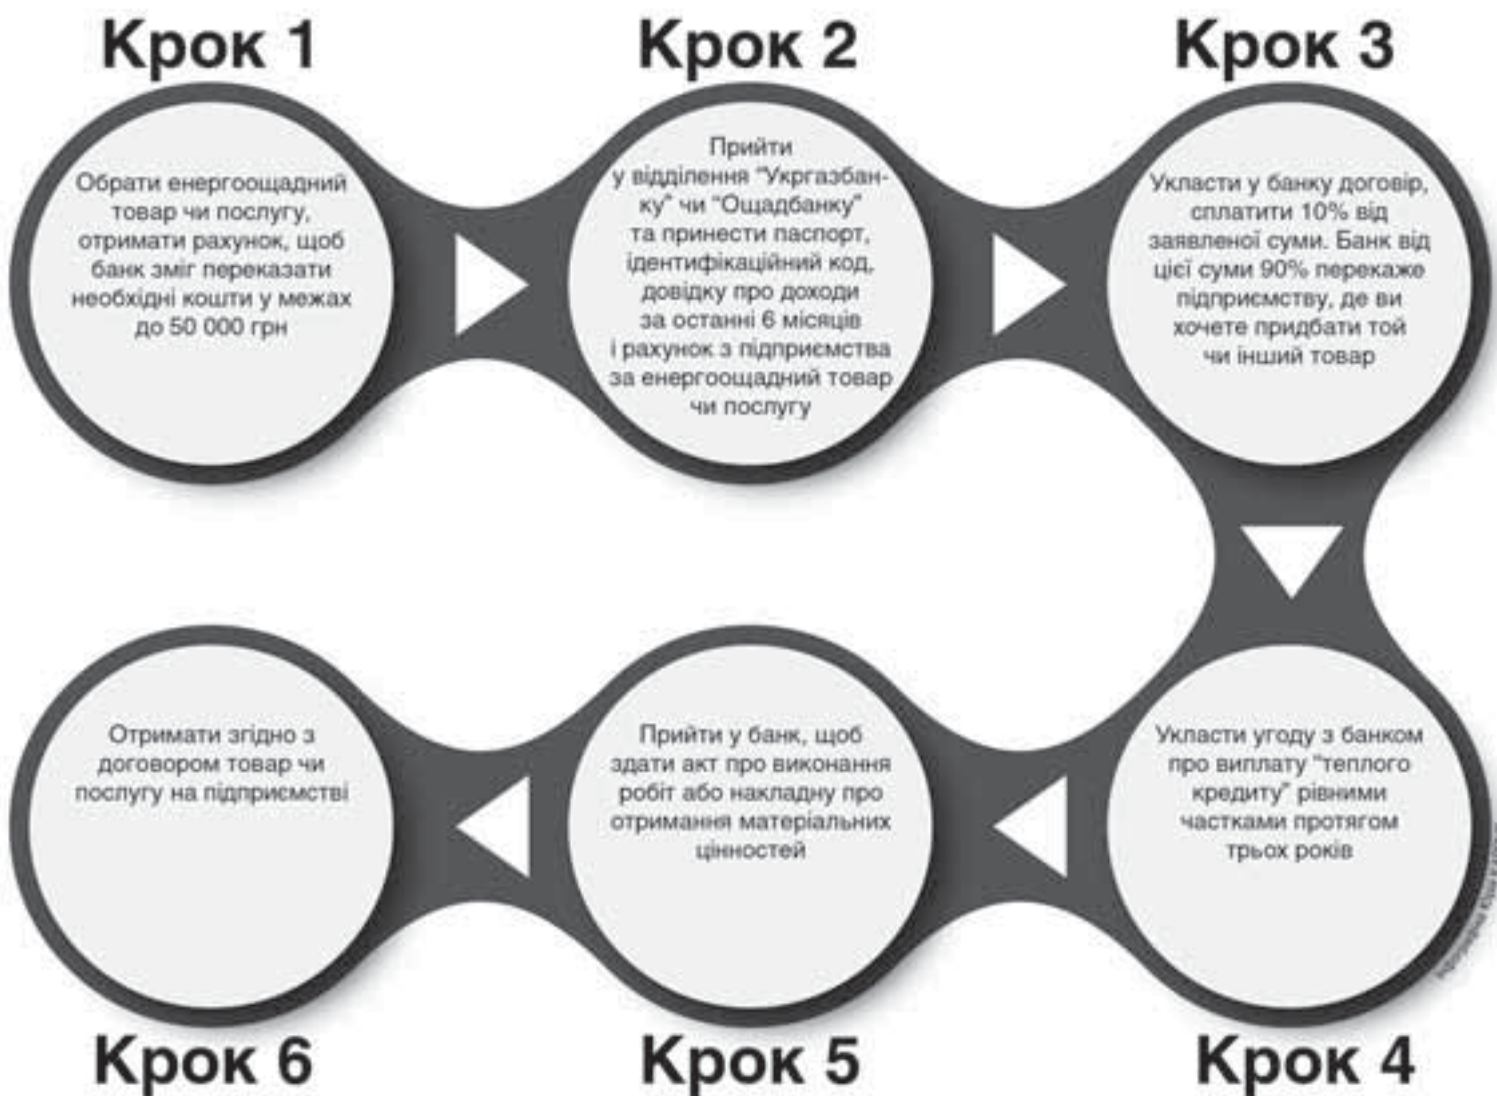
Крок 1

Обрати енергоощадний товар чи послугу, отримати рахунок, щоб банк зміг переказати необхідні кошти у межах до 50 000 грн

Крок 2

Прийти у відділення "Укргазбанку" чи "Ощадбанку" та принести паспорт, ідентифікаційний код, довідку про доходи за останні 6 місяців і рахунок з підприємства за енергоощадний товар чи послугу

Крок 3

Укласти у банку договір, сплатити 10% від заявленої суми. Банк від цієї суми 90% перекаже підприємству, де ви хочете придбати той чи інший товар

Крок 4

Укласти угоду з банком про виплату "теплого кредиту" рівними частками протягом трьох років

Крок 5

Прийти у банк, щоб здати акт про виконання робіт або накладну про отримання матеріальних цінностей

Крок 6

Отримати згідно з договором товар чи послугу на підприємстві

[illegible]